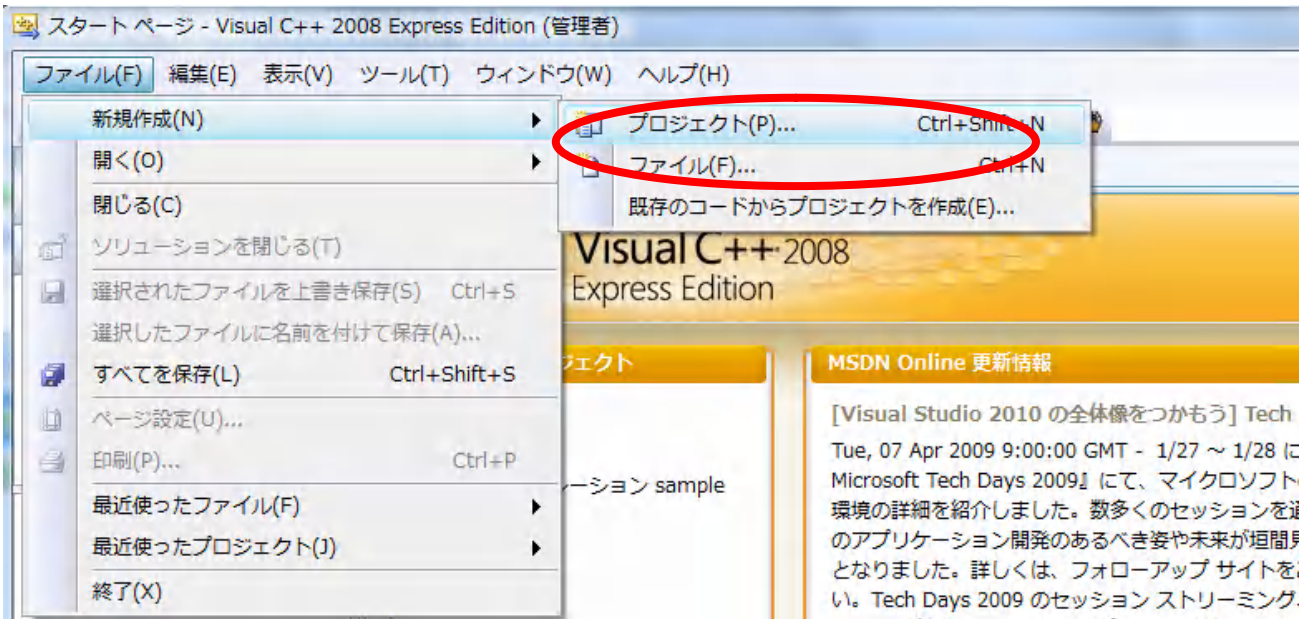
スタート ページ - Visual C++ 2008 Express Edition (管理者)

ファイル(F) 編集(E) 表示(V) ツール(T) ウィンドウ(W) ヘルプ(H)

新規作成(N)
開く(O)
閉じる(C)
ソリューションを閉じる(T)
選択されたファイルを上書き保存(S) Ctrl+S
選択したファイルに名前を付けて保存(A)...
すべてを保存(L) Ctrl+Shift+S
ページ設定(U)...
印刷(P)... Ctrl+P
最近使ったファイル(F)
最近使ったプロジェクト(J)
終了(X)

プロジェクト(P)... Ctrl+Shift+N
ファイル(F)... Ctrl+N
既存のコードからプロジェクトを作成(E)...

Visual C++ 2008
Express Edition

ジェクト
ーション sample

MSDN Online 更新情報
[Visual Studio 2010 の全体像をつかもう] Tech
Tue, 07 Apr 2009 9:00:00 GMT - 1/27 ~ 1/28 に
Microsoft Tech Days 2009』にて、マイクロソフト
環境の詳細を紹介しました。数多くのセッションを
のアプリケーション開発のあるべき姿や未来が垣間
となりました。詳しくは、フォローアップ サイトを
い。Tech Days 2009 のセッション ストリーミング